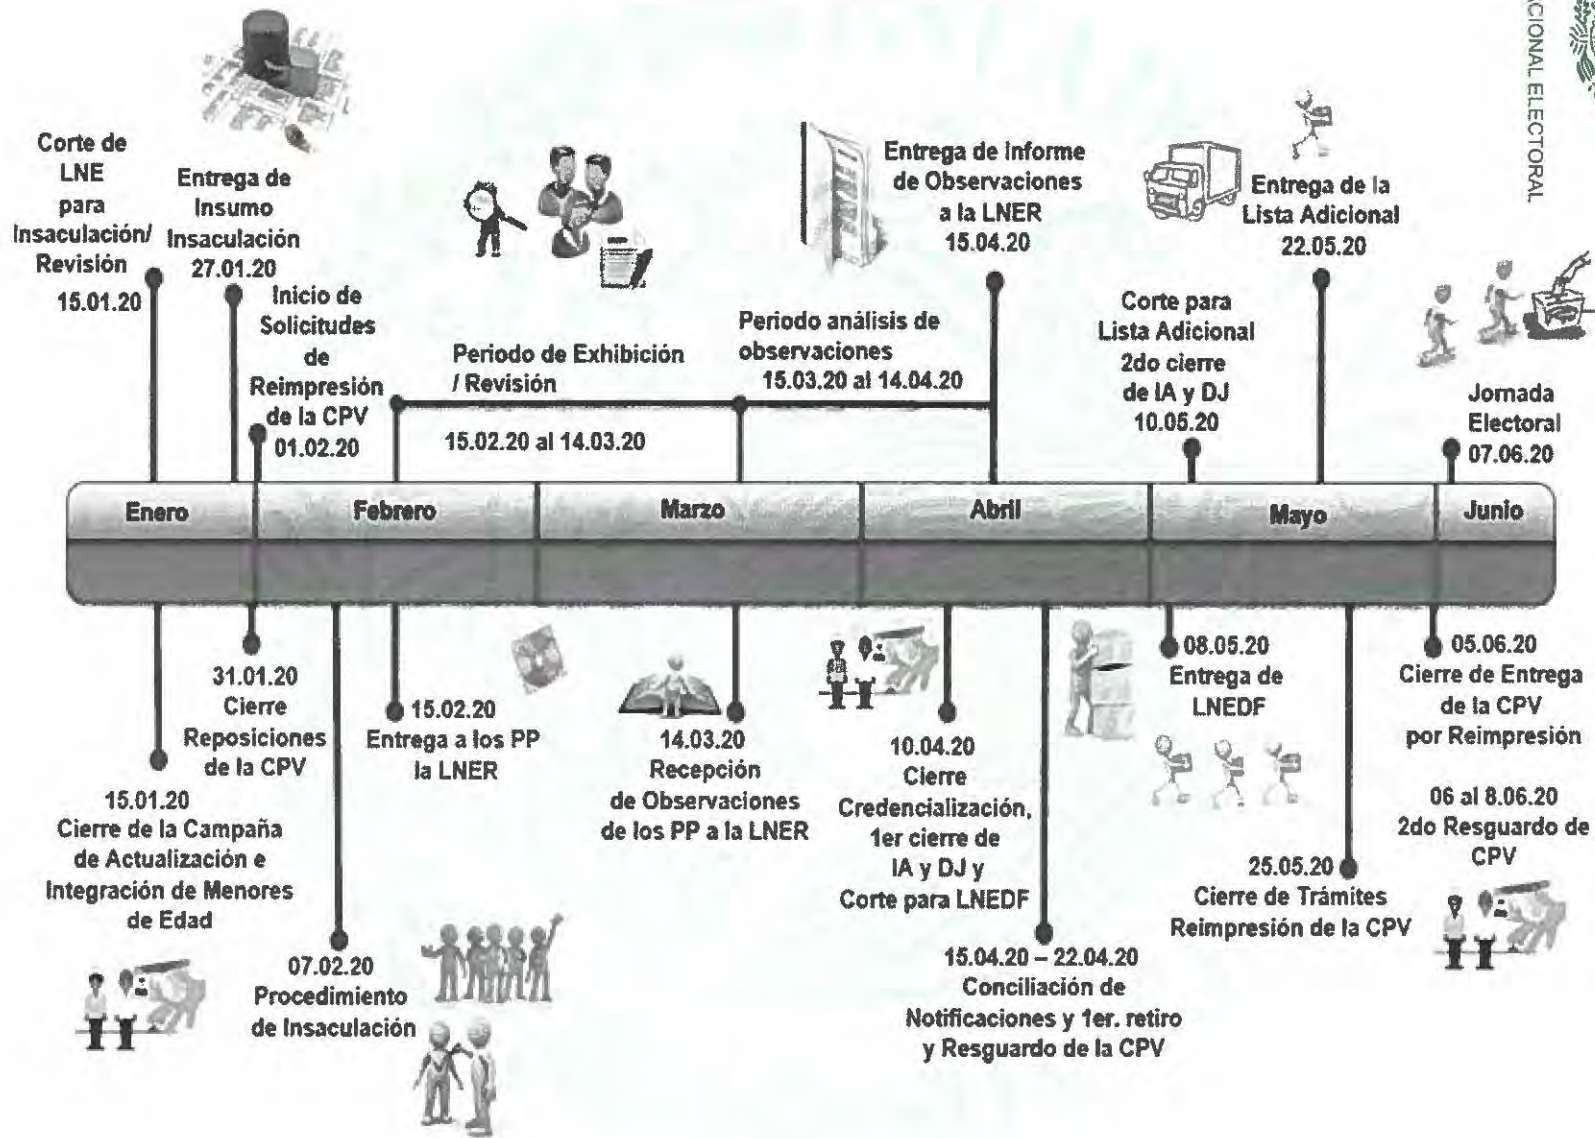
CIONAL ELECTORAL

Corte de LNE para Insaculación/ Revisión 15.01.20

Entrega de Insumo Insaculación 27.01.20

Inicio de Solicitudes de Reimpresión de la CPV 01.02.20

Periodo de Exhibición / Revisión

15.02.20 al 14.03.20

Periodo análisis de observaciones 15.03.20 al 14.04.20

Entrega de Informe de Observaciones a la LNER 15.04.20

Corte para Lista Adicional 2do cierre de IA y DJ 10.05.20

Entrega de la Lista Adicional 22.05.20

Jornada Electoral 07.06.20

Enero

Febrero

Marzo

Abril

Mayo

Junio

31.01.20 Cierre Reposiciones de la CPV

15.01.20 Cierre de la Campaña de Actualización e Integración de Menores de Edad

07.02.20 Procedimiento de Insaculación

15.02.20 Entrega a los PP la LNER

14.03.20 Recepción de Observaciones de los PP a la LNER

10.04.20 Cierre Credencialización, 1er cierre de IA y DJ y Corte para LNEDF

15.04.20 – 22.04.20 Conciliación de Notificaciones y 1er. retiro y Resguardo de la CPV

08.05.20 Entrega de LNEDF

25.05.20 Cierre de Trámites Reimpresión de la CPV

05.06.20 Cierre de Entrega de la CPV por Reimpresión

06 al 8.06.20 2do Resguardo de CPV